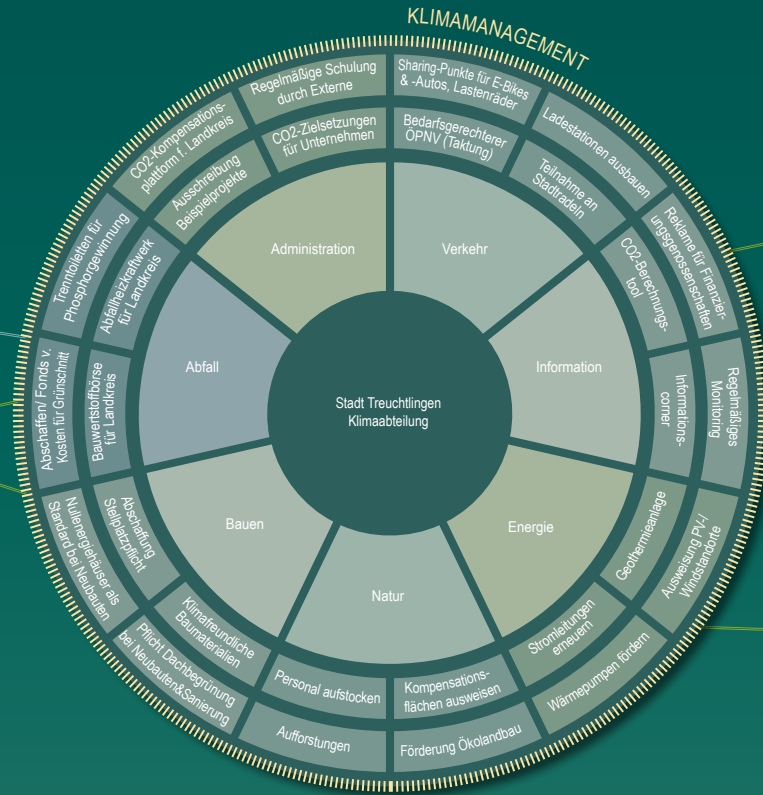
KLIMAMANAGEMENT

Stadt Treuchtlingen
Klimaabteilung

Administration

Verkehr

Information

Energie

Natur

Bauen

Abfall

Regelmäßige Schulung durch Externe

CO2-Zielsetzungen für Unternehmen

CO2-Kompensations-plattform f. Landkreis

Ausschreibung Beispielprojekte

Sharing-Punkte für E-Bikes & -Autos, Lastenräder

Bedarfsgerechterer ÖPNV (Taktung)

Ladestationen ausbauen

Teilnahme an Stadtradeln

Reklame für Finanzierungsgenossenschaften

CO2-Berechnungs-tool

Regelmäßiges Monitoring

Informations-corner

Ausweisung PV-/ Windstandorte

Geothermieanlage

Wärmepumpen fördern

Stromleitungen erneuern

Förderung Ökolandbau

Kompensations-flächen ausweisen

Aufforstungen

Personal aufstocken

Pflicht Dachbegrünung bei Neubauten&Sanierung

Klimafreundliche Baumaterialien

Nullenergiehäuser als Standard bei Neubauten

Abschaffung Stellplatzpflicht

Abschaffen/ Fonds v. Kosten für Grünschnitt

Bauwertstoffbörse für Landkreis

Trenntoiletten für Phosphorgewinnung

Abfallheizkraftwerk für Landkreis